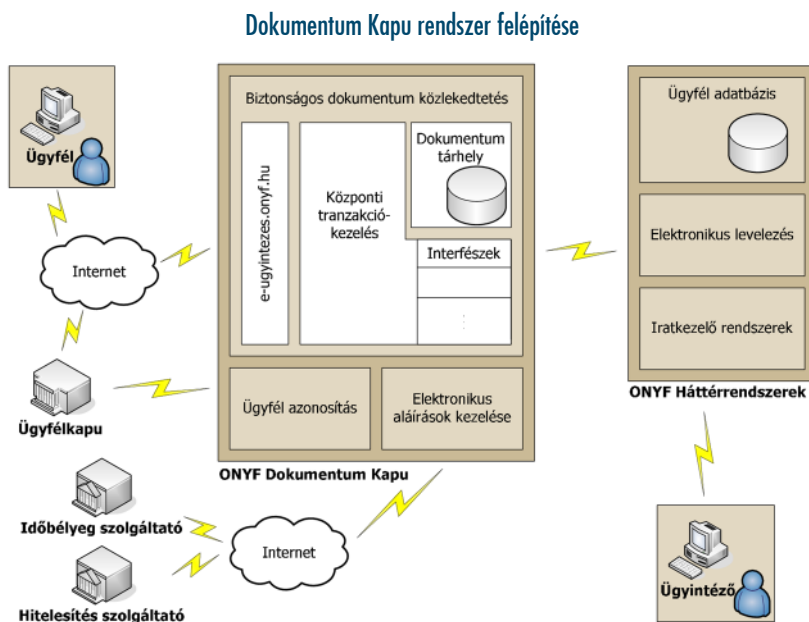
Dokumentum Kapu rendszer felépítése

Ügyfél

Internet

Ügyfélkapu

Időbélyeg szolgáltató

Hitelesítés szolgáltató

Internet

Biztonságos dokumentum közlekedtetés

e-ugyintezes.onyf.hu

Központi tranzakció-kezelés

Dokumentum tárhely

Interfészek

⋮

Ügyfél azonosítás

Elektronikus aláírások kezelése

ONYF Dokumentum Kapu

Ügyfél adatbázis

Elektronikus levelezés

Iratkezelő rendszerek

ONYF Háttérrendszerek

Ügyintéző